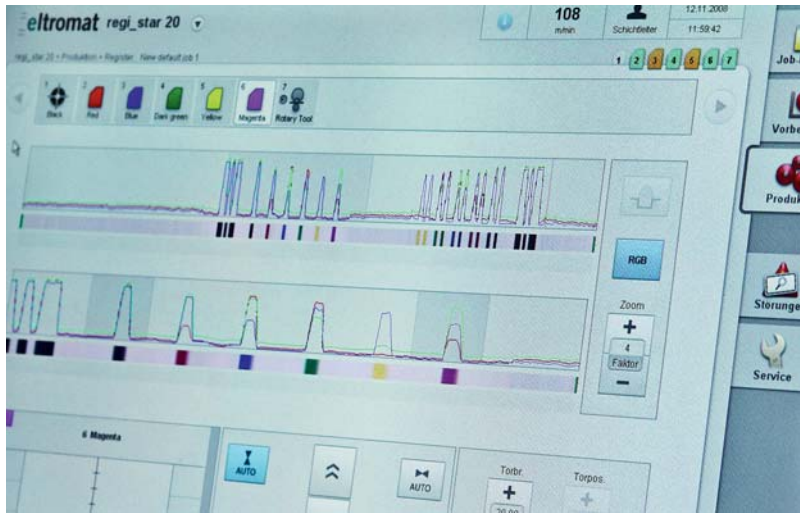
eltromat regi_star 20

108
m/min

Schichtleiter

12.11.2008
11:59:42

regi_star 20 > Produktion > Register New default job 1

1 2 3 4 5 6 7

Job-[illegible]

1 Black
2 Red
3 Blue
4 Dark green
5 Yellow
6 Magenta
7 Rotary Tool

Vorbe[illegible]

Produk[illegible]

RGB

Zoom
+
4
Faktor
−

Störunge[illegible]

Service

6 Magenta

AUTO

AUTO

Torbr.
+
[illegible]

Torpos.
+